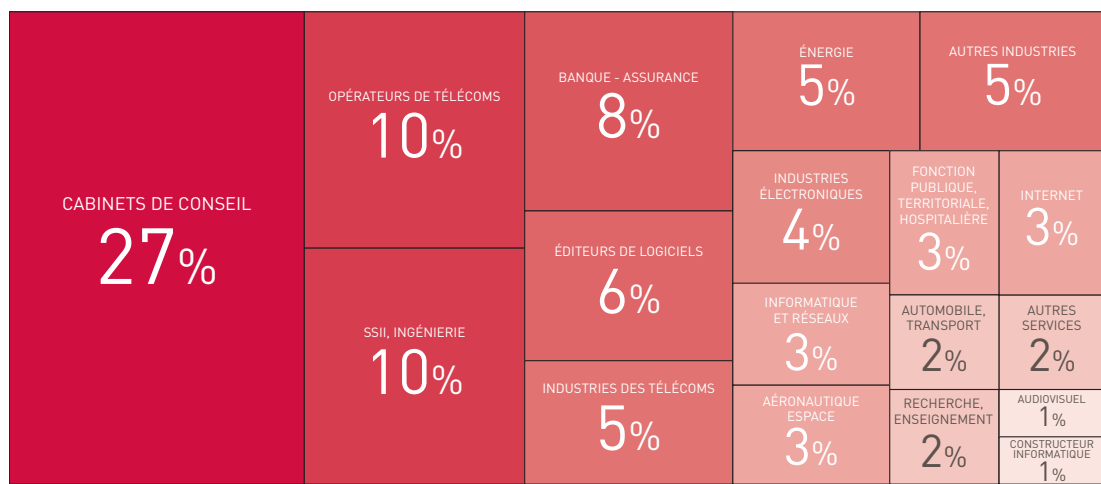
CABINETS DE CONSEIL
27%

OPÉRATEURS DE TÉLÉCOMS
10%

SSII, INGÉNIERIE
10%

BANQUE - ASSURANCE
8%

ÉDITEURS DE LOGICIELS
6%

INDUSTRIES DES TÉLÉCOMS
5%

ÉNERGIE
5%

AUTRES INDUSTRIES
5%

INDUSTRIES ÉLECTRONIQUES
4%

FONCTION PUBLIQUE, TERRITORIALE, HOSPITALIÈRE
3%

INTERNET
3%

INFORMATIQUE ET RÉSEAUX
3%

AUTOMOBILE, TRANSPORT
2%

AUTRES SERVICES
2%

AÉRONAUTIQUE ESPACE
3%

RECHERCHE, ENSEIGNEMENT
2%

AUDIOVISUEL
1%

CONSTRUCTEUR INFORMATIQUE
1%